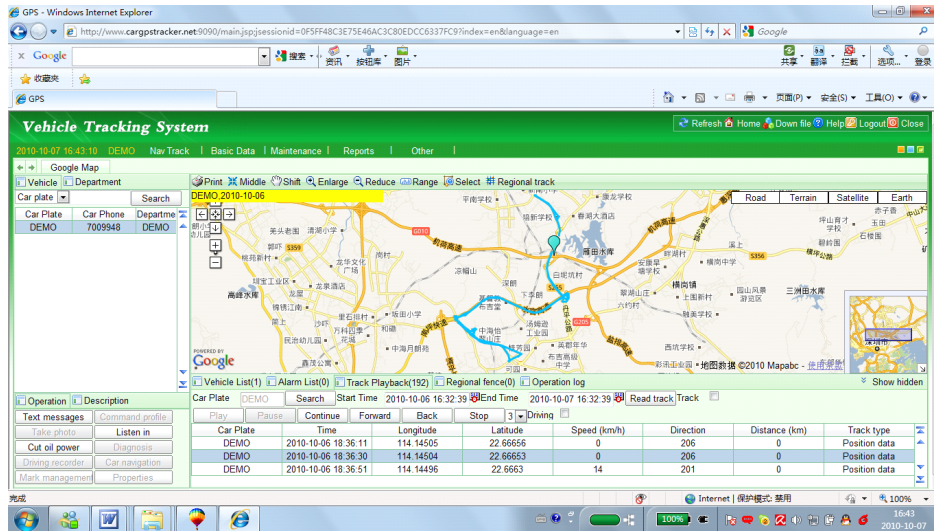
GPS - Windows Internet Explorer
http://www.cargpstracker.net:9090/main.jsp;jsessionid=0F5FF48C3E75E46AC3C80EDCC6337FC9?index=en&language=en
Google
Google
搜索 资讯 按钮库 图片
共享 翻译 拦截 选项 登录
收藏夹
GPS
页面(P) 安全(S) 工具(O)

Vehicle Tracking System
Refresh Home Down file Help Logout Close
2010-10-07 16:43:10 DEMO Nav Track | Basic Data | Maintenance | Reports | Other
Google Map
Vehicle Department
Car plate Search

| Car Plate | Car Phone | Departme |
|---|---|---|
| DEMO | 7009948 | DEMO |

Print Middle Shift Enlarge Reduce Range Select Regional track
DEMO,2010-10-06
Road Terrain Satellite Earth
平南学校 康业学校 横岗中学 深圳水库 横岗镇 三洲田水库 木古 龙岗 西坑学校 布吉 机荷高速 S205 S356 S359 G010 坪山 碧岭 龙华 宝安 高峰水库 坂田 沙湾 中海怡翠山庄 布吉高级中学 丹竹头 六约村 上新村 西岭 翠湖
POWERED BY Google 地图数据 ©2010 Mapabc - 使用条款
Vehicle List(1) Alarm List(0) Track Playback(192) Regional fence(0) Operation log Show hidden
Operation Description
Text messages Command profile
Take photo Listen in
Cut oil power Diagnosis
Driving recorder Car navigation
Mark management Properties
Car Plate DEMO Search Start Time 2010-10-06 16:32:39 End Time 2010-10-07 16:32:39 Read track Track
Play Pause Continue Forward Back Stop 3 Driving

| Car Plate | Time | Longitude | Latitude | Speed (km/h) | Direction | Distance (km) | Track type |
|---|---|---|---|---|---|---|---|
| DEMO | 2010-10-06 18:36:11 | 114.14505 | 22.66656 | 0 | 206 | 0 | Position data |
| DEMO | 2010-10-06 18:36:30 | 114.14504 | 22.66653 | 0 | 206 | 0 | Position data |
| DEMO | 2010-10-06 18:36:51 | 114.14496 | 22.6663 | 14 | 201 | 0 | Position data |

完成 Internet | 保护模式: 禁用 100%
100%
16:43
2010-10-07